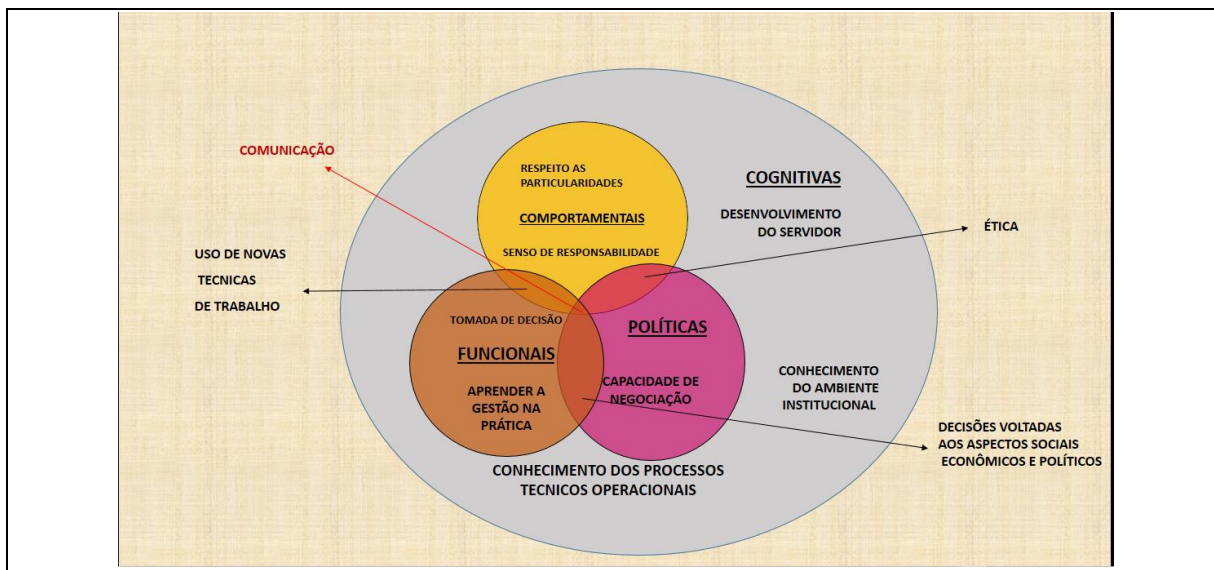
COMUNICAÇÃO

RESPEITO AS PARTICULARIDADES

COMPORTAMENTAIS

SENSO DE RESPONSABILIDADE

COGNITIVAS

DESENVOLVIMENTO DO SERVIDOR

ÉTICA

USO DE NOVAS TECNICAS DE TRABALHO

TOMADA DE DECISÃO

FUNCIONAIS

APRENDER A GESTÃO NA PRÁTICA

POLÍTICAS

CAPACIDADE DE NEGOCIAÇÃO

CONHECIMENTO DO AMBIENTE INSTITUCIONAL

DECISÕES VOLTADAS AOS ASPECTOS SOCIAIS ECONÔMICOS E POLÍTICOS

CONHECIMENTO DOS PROCESSOS TECNICOS OPERACIONAIS